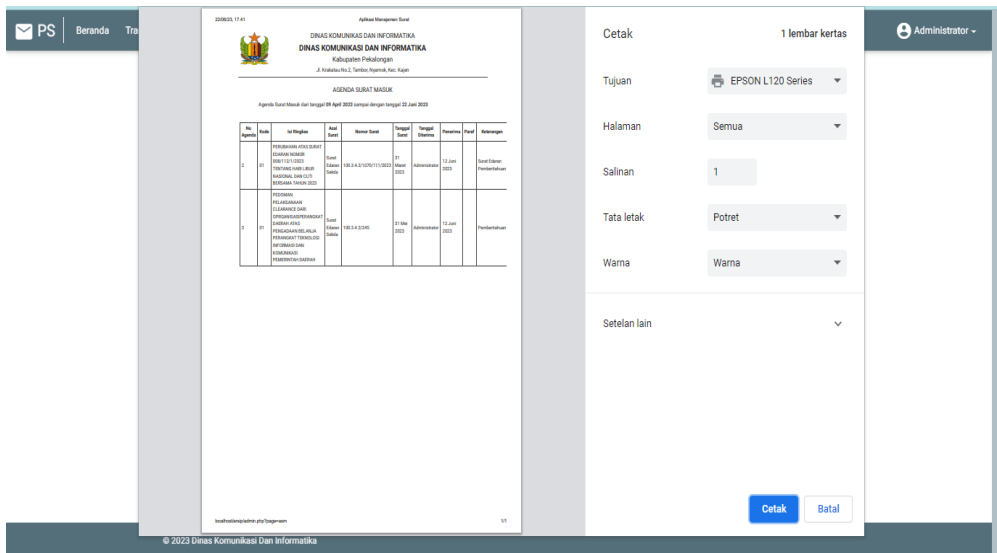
PS Beranda Tra

22/06/23, 17.41 Aplikasi Manajemen Surat

DINAS KOMUNIKASI DAN INFORMATIKA
DINAS KOMUNIKASI DAN INFORMATIKA
Kabupaten Pekalongan
Jl. Krakatau No.2, Tambor, Nyamok, Kec. Kajen

AGENDA SURAT MASUK

Agenda Surat Masuk dari tanggal 09 April 2023 sampai dengan tanggal 22 Juni 2023

| No. Agenda | Kode | Isi Ringkas | Asal Surat | Nomor Surat | Tanggal Surat | Tanggal Diterima | Penerima | Paraf | Keterangan |
|---|---|---|---|---|---|---|---|---|---|
| 2 | 01 | PERUBAHAN ATAS SURAT EDARAN NOMOR 008/112/1/2023 TENTANG HARI LIBUR NASIONAL DAN CUTI BERSAMA TAHUN 2023 | Surat Edaran Sekda | 100.3.4.2/1070/11/2023 | 31 Maret 2023 | Administrator | 12 Juni 2023 | | Surat Edaran Pemberitahuan |
| 3 | 01 | PEDOMAN PELAKSANAAN CLEARANCE DARI OPD/PERANGKAT DAERAH ATAS PENGADAAN BELANJA PERANGKAT TEKNOLOGI INFORMASI DAN KOMUNIKASI PEMERINTAH DAERAH | Surat Edaran Sekda | 100.3.4.2/245 | 31 Mei 2023 | Administrator | 12 Juni 2023 | | Pemberitahuan |

localhost/arsip/admin.php?page=asm 1/1

Cetak 1 lembar kertas
Tujuan EPSON L120 Series
Halaman Semua
Salinan 1
Tata letak Potret
Warna Warna
Setelan lain
Cetak Batal

Administrator

© 2023 Dinas Komunikasi Dan Informatika